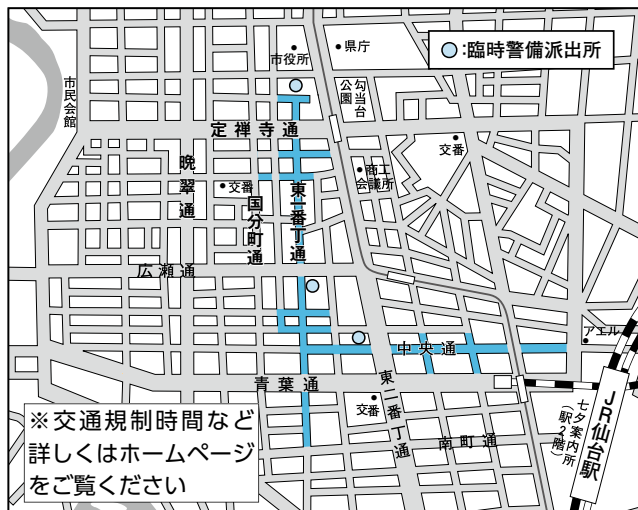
○:臨時警備派出所

●県庁

●市役所

市民会館

公園勾当台

定禅寺通

●交番

●商工会議所

晩翠通

●交番

国分町通

東一番丁通

広瀬通

アエル

中央通

青葉通

東一番丁通

●交番

南町通

七夕案内所（駅2階）

JR仙台駅

※交通規制時間など詳しくはホームページをご覧ください